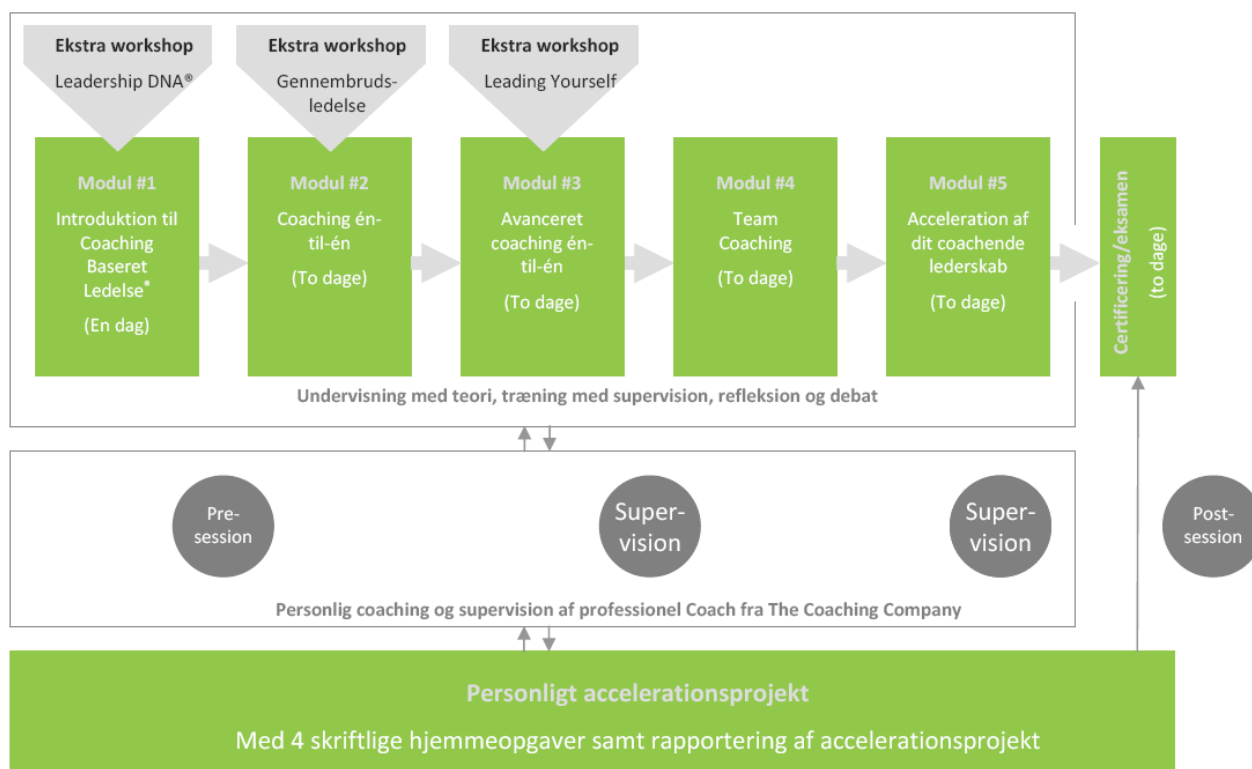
Ekstra workshop
Leadership DNA®

Ekstra workshop
Gennembrudsledelse

Ekstra workshop
Leading Yourself

Modul #1
Introduktion til Coaching Baseret Ledelse*
(En dag)

Modul #2
Coaching én-til-én
(To dage)

Modul #3
Avanceret coaching én-til-én
(To dage)

Modul #4
Team Coaching
(To dage)

Modul #5
Acceleration af dit coachende lederskab
(To dage)

Certificering/eksamen
(to dage)

Undervisning med teori, træning med supervision, refleksion og debat

Pre-session

Supervision

Supervision

Post-session

Personlig coaching og supervision af professionel Coach fra The Coaching Company

Personligt accelerationsprojekt
Med 4 skriftlige hjemmeopgaver samt rapportering af accelerationsprojekt